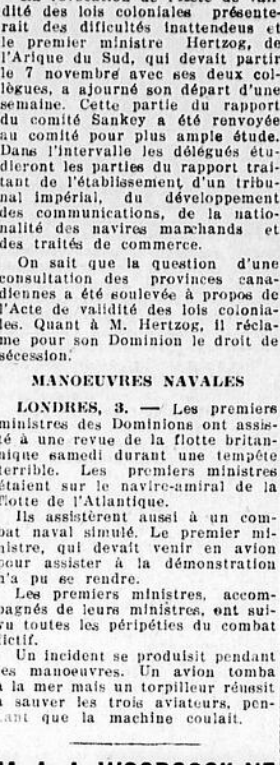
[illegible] dité des lois coloniales présenterait des difficultés inattendues et le premier ministre Hertzog, de l'Afrique du Sud, qui devait partir le 7 novembre avec ses deux collègues, a ajourné son départ d'une semaine. Cette partie du rapport du comité Sankey a été renvoyée au comité pour plus ample étude. Dans l'intervalle les délégués étudieront les parties du rapport traitant de l'établissement d'un tribunal impérial, du développement des communications, de la nationalité des navires marchands et des traités de commerce.

On sait que la question d'une consultation des provinces canadiennes a été soulevée à propos de l'Acte de validité des lois coloniales. Quant à M. Hertzog, il réclame pour son Dominion le droit de sécession.

MANOEUVRES NAVALES

LONDRES, 3. — Les premiers ministres des Dominions ont assisté à une revue de la flotte britannique samedi durant une tempête terrible. Les premiers ministres étaient sur le navire-amiral de la flotte de l'Atlantique.

Ils assistèrent aussi à un combat naval simulé. Le premier ministre, qui devait venir en avion pour assister à la démonstration n'a pu se rendre.

Les premiers ministres, accompagnés de leurs ministres, ont suivi toutes les péripéties du combat fictif.

Un incident se produisit pendant les manoeuvres. Un avion tomba à la mer mais un torpilleur réussit à sauver les trois aviateurs, pendant que la machine coulait.

M. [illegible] WOODCOCK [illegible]